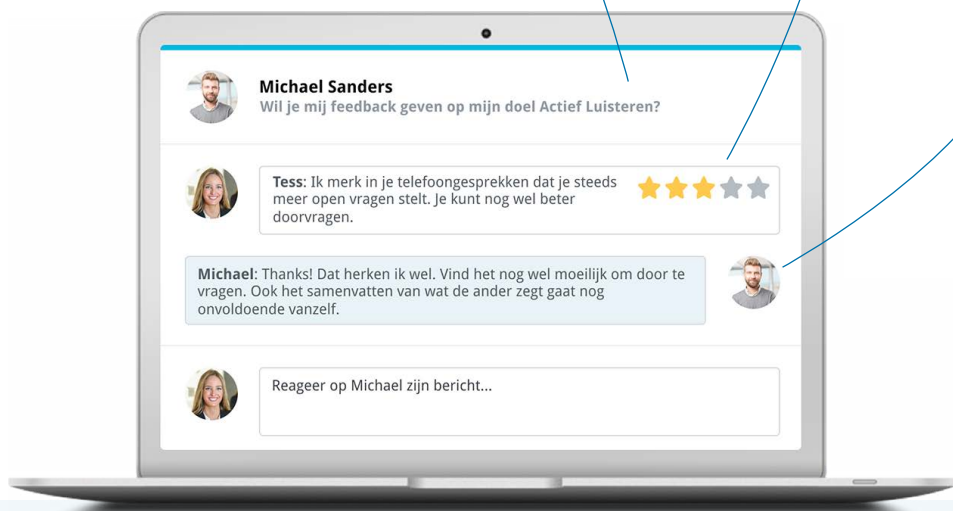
Michael Sanders
Wil je mij feedback geven op mijn doel Actief Luisteren?

Tess: Ik merk in je telefoongesprekken dat je steeds meer open vragen stelt. Je kunt nog wel beter doorvragen.

Michael: Thanks! Dat herken ik wel. Vind het nog wel moeilijk om door te vragen. Ook het samenvatten van wat de ander zegt gaat nog onvoldoende vanzelf.

Reageer op Michael zijn bericht...